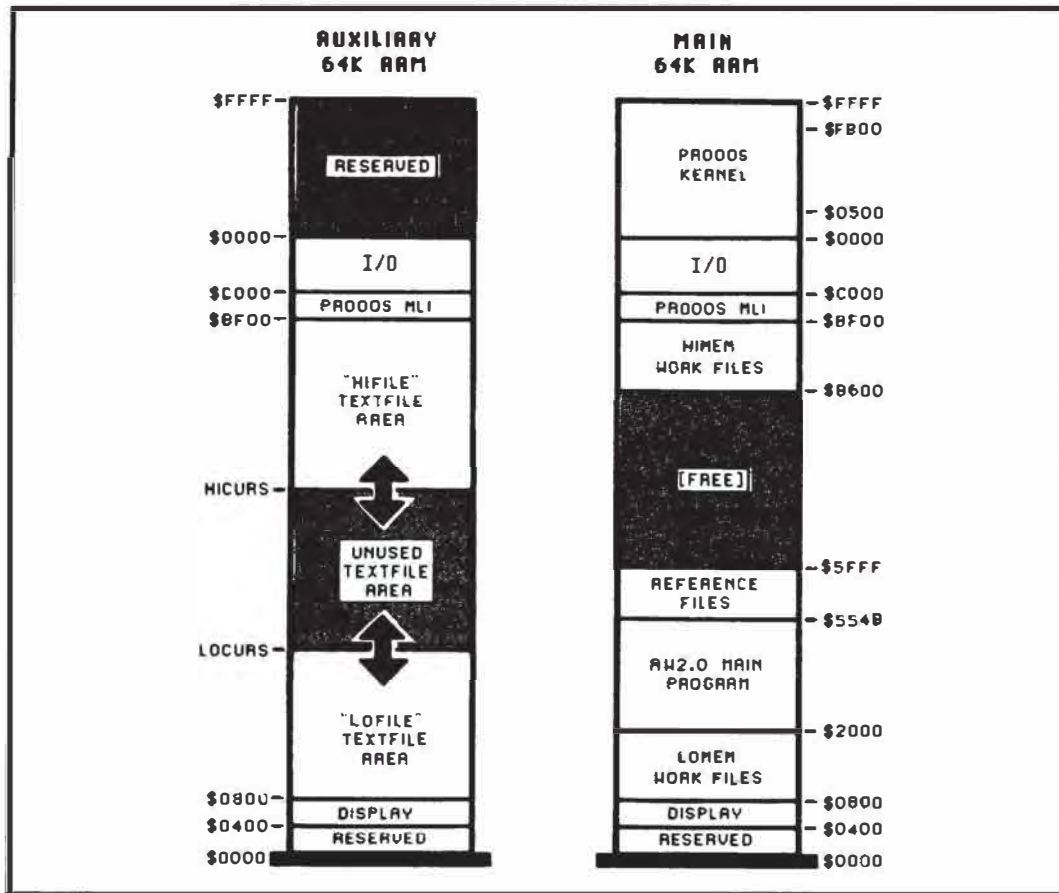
AUXILIARY
64K RAM

$FFFF
RESERVED
$D000
I/O
$C000
PRODOS MLI
$BF00
"HIFILE" TEXTFILE AREA
HICURS
UNUSED TEXTFILE AREA
LOCURS
"LOFILE" TEXTFILE AREA
$0800
DISPLAY
$0400
RESERVED
$0000

MAIN
64K RAM

$FFFF
$F800
PRODOS KERNEL
$D500
$D000
I/O
$C000
PRODOS MLI
$BF00
HIMEM WORK FILES
$8600
[FREE]
$5FFF
REFERENCE FILES
$554B
AW2.0 MAIN PROGRAM
$2000
LOMEM WORK FILES
$0800
DISPLAY
$0400
RESERVED
$0000